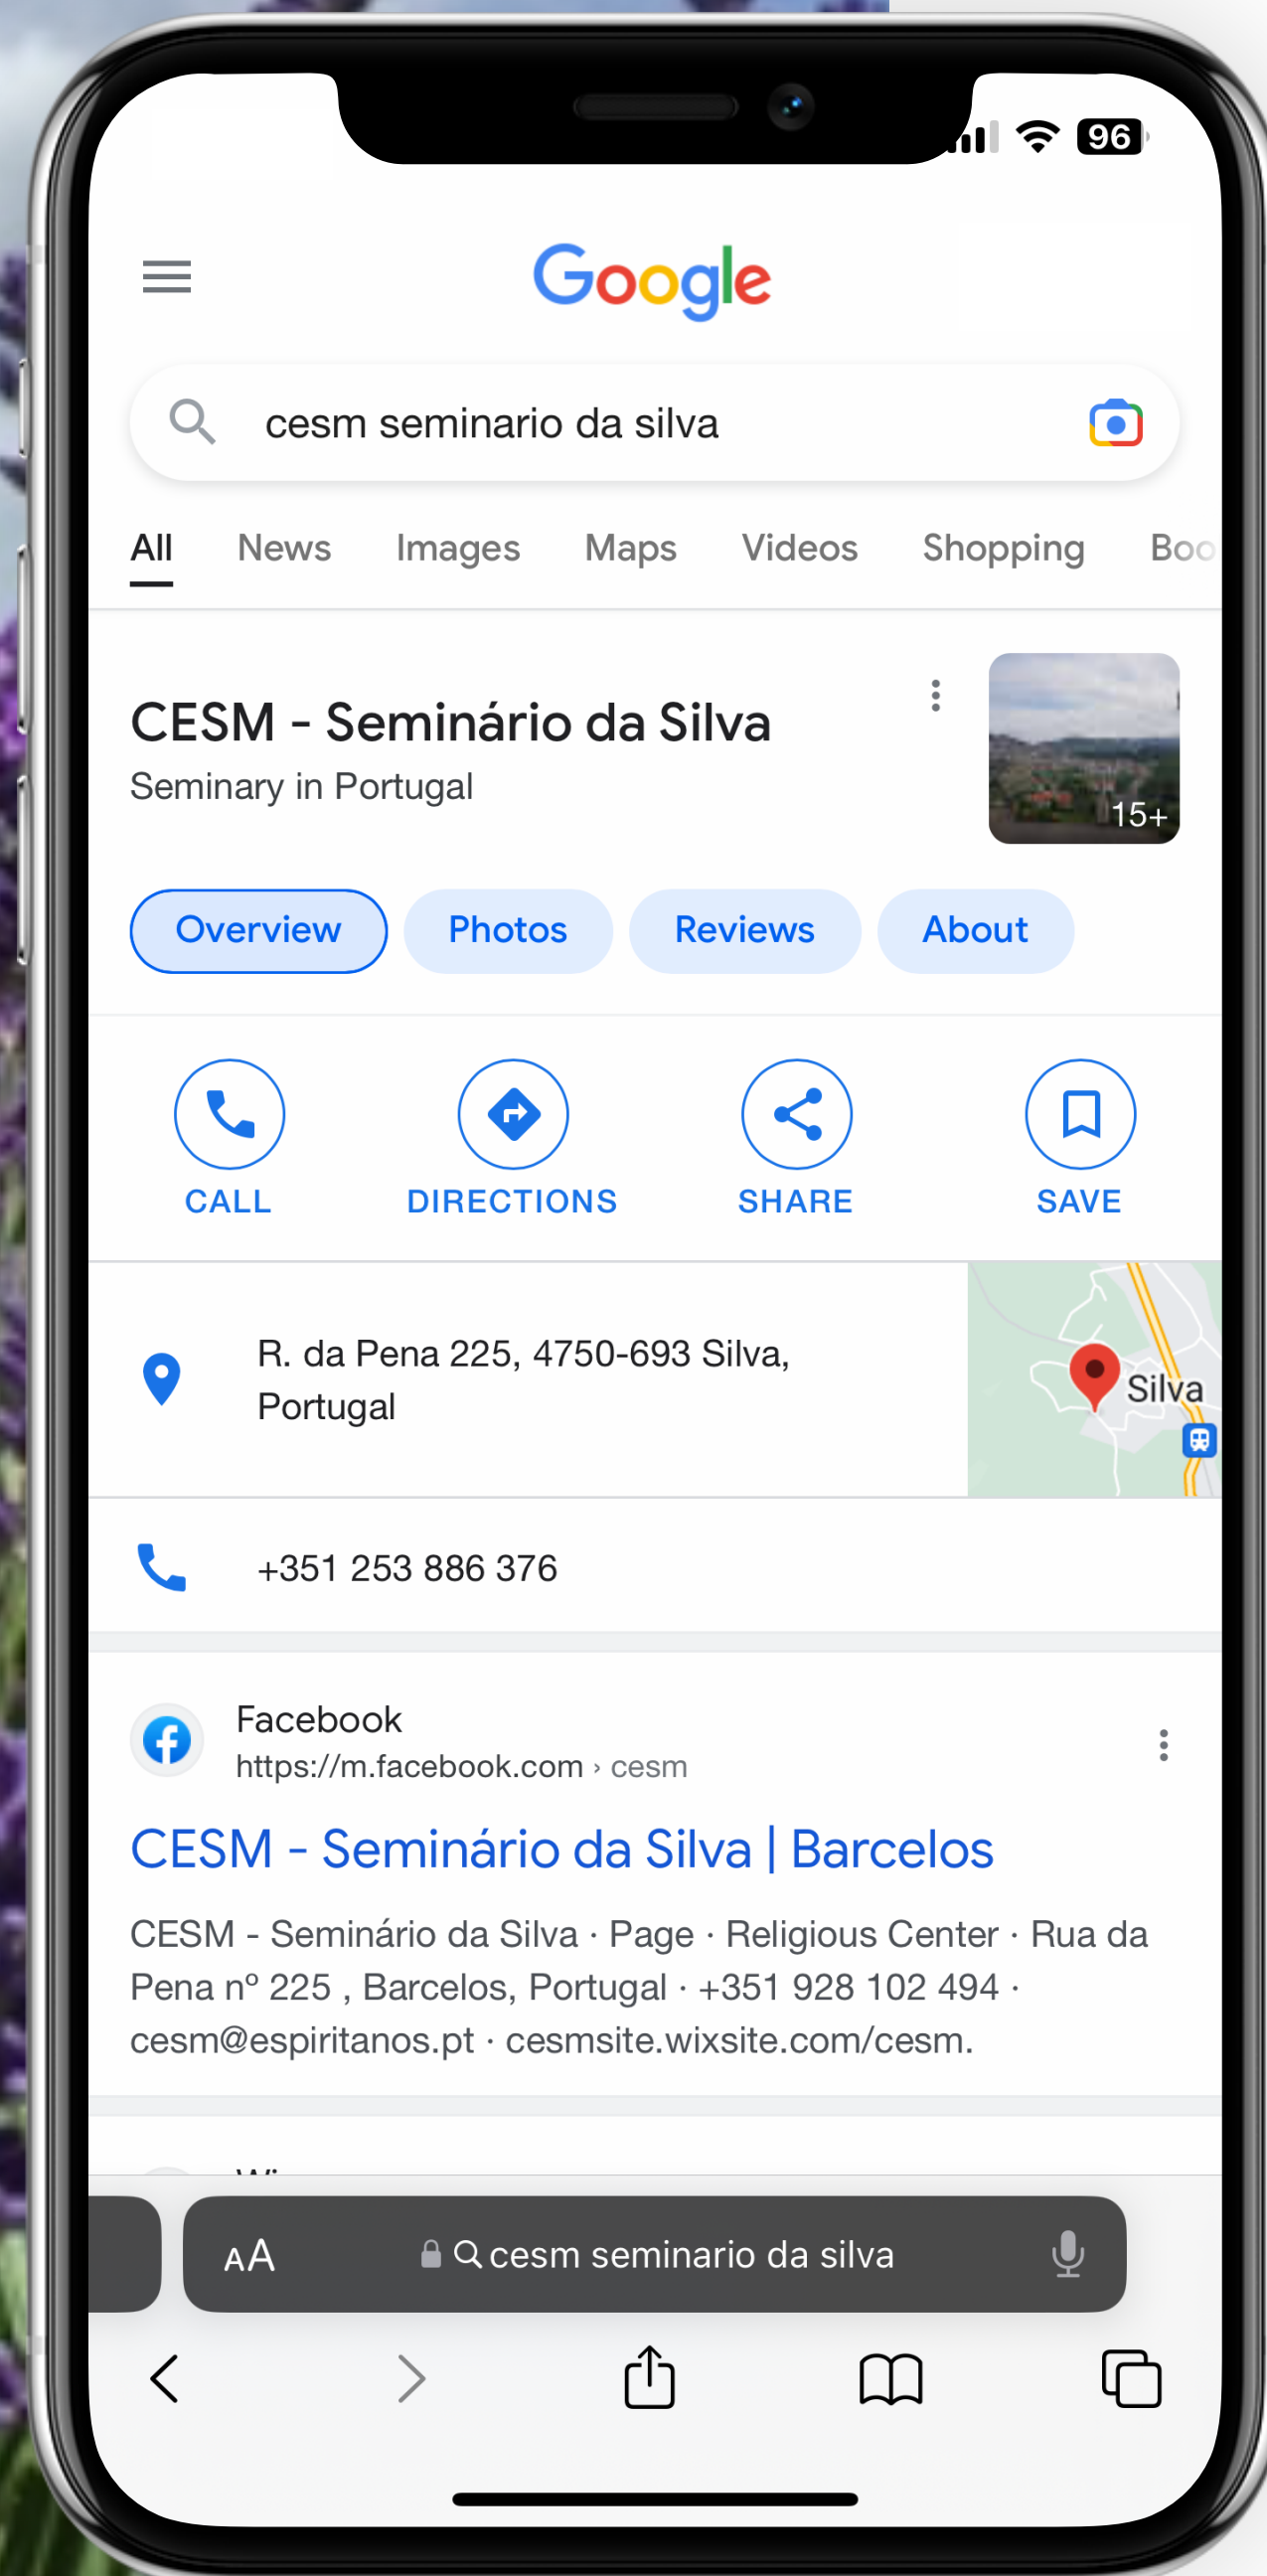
96

Google

cesm seminario da silva

All News Images Maps Videos Shopping Boo

CESM - Seminário da Silva
Seminary in Portugal

15+

Overview Photos Reviews About

CALL DIRECTIONS SHARE SAVE

R. da Pena 225, 4750-693 Silva, Portugal

Silva

+351 253 886 376

Facebook
https://m.facebook.com › cesm

CESM - Seminário da Silva | Barcelos

CESM - Seminário da Silva · Page · Religious Center · Rua da Pena nº 225 , Barcelos, Portugal · +351 928 102 494 · cesm@espiritanos.pt · cesmsite.wixsite.com/cesm.

AA cesm seminario da silva